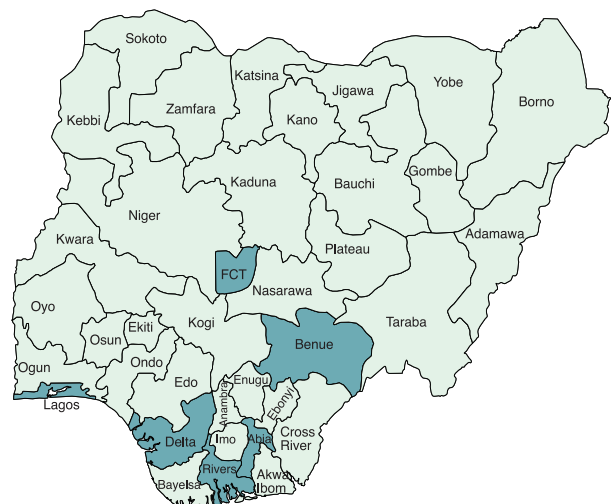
Sokoto
Katsina
Jigawa
Yobe
Borno
Kebbi
Zamfara
Kano
Gombe
Kaduna
Bauchi
Niger
Kwara
Plateau
Adamawa
FCT
Nasarawa
Oyo
Ekiti
Kogi
Taraba
Osun
Benue
Ondo
Ogun
Edo
Enugu
Lagos
Anambra
Ebonyi
Cross River
Delta
Imo
Abia
Rivers
Akwa Ibom
Bayelsa